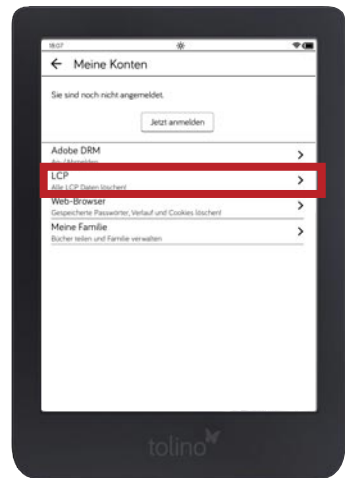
18:07

← Meine Konten

Sie sind noch nicht angemeldet.

Jetzt anmelden

Adobe DRM
An-/Abmelden
>

LCP
Alle LCP Daten löschen!
>

Web-Browser
Gespeicherte Passwörter, Verlauf und Cookies löschen!
>

Meine Familie
Bücher teilen und Familie verwalten
>

tolino